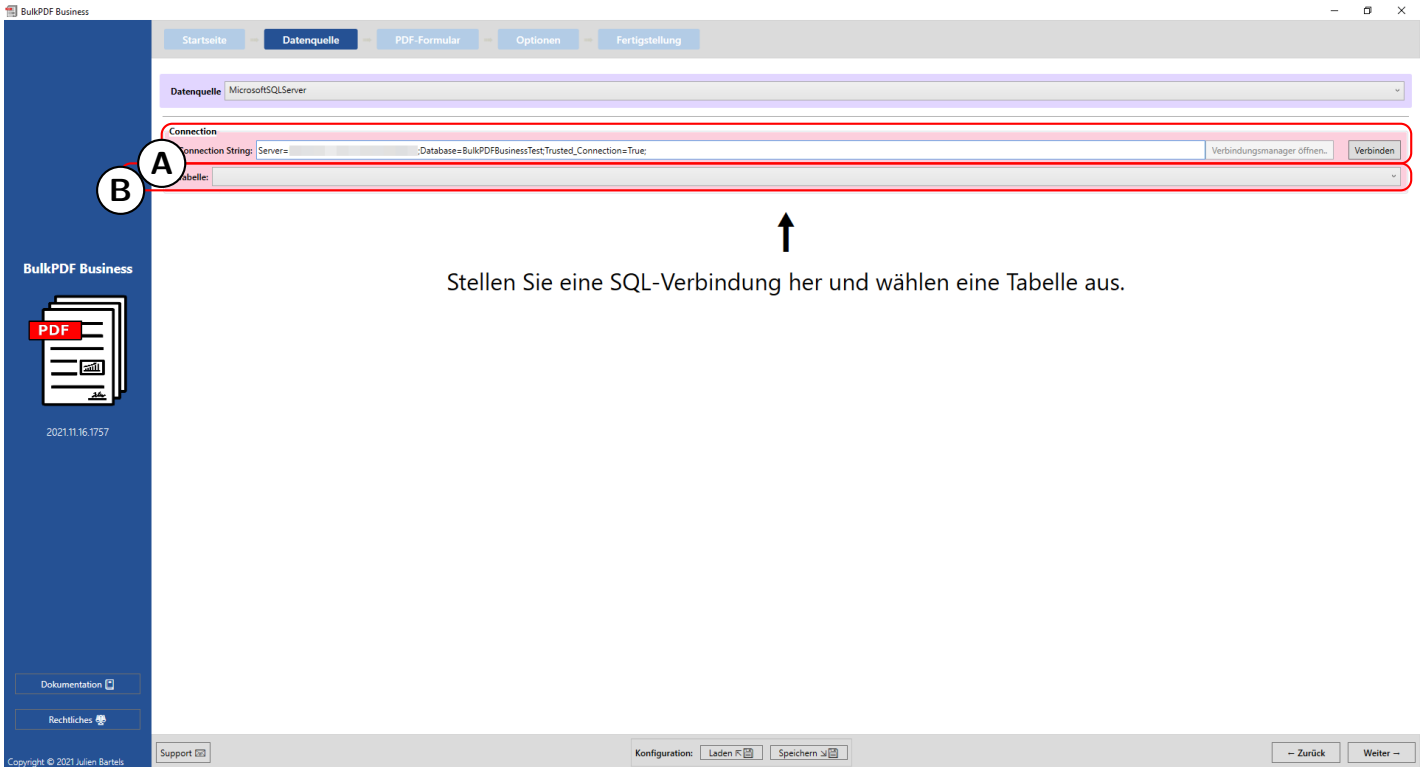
BulkPDF Business

Startseite
Datenquelle
PDF-Formular
Optionen
Fertigstellung

Datenquelle MicrosoftSQLServer

Connection
Connection String: Server=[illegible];Database=BulkPDFBusinessTest;Trusted_Connection=True;
Verbindungsmanager öffnen..
Verbinden

A
B
Tabelle:

Stellen Sie eine SQL-Verbindung her und wählen eine Tabelle aus.

BulkPDF Business
PDF
2021.11.16.1757

Dokumentation
Rechtliches
Copyright © 2021 Julien Bartels

Support
Konfiguration: Laden Speichern
← Zurück
Weiter →